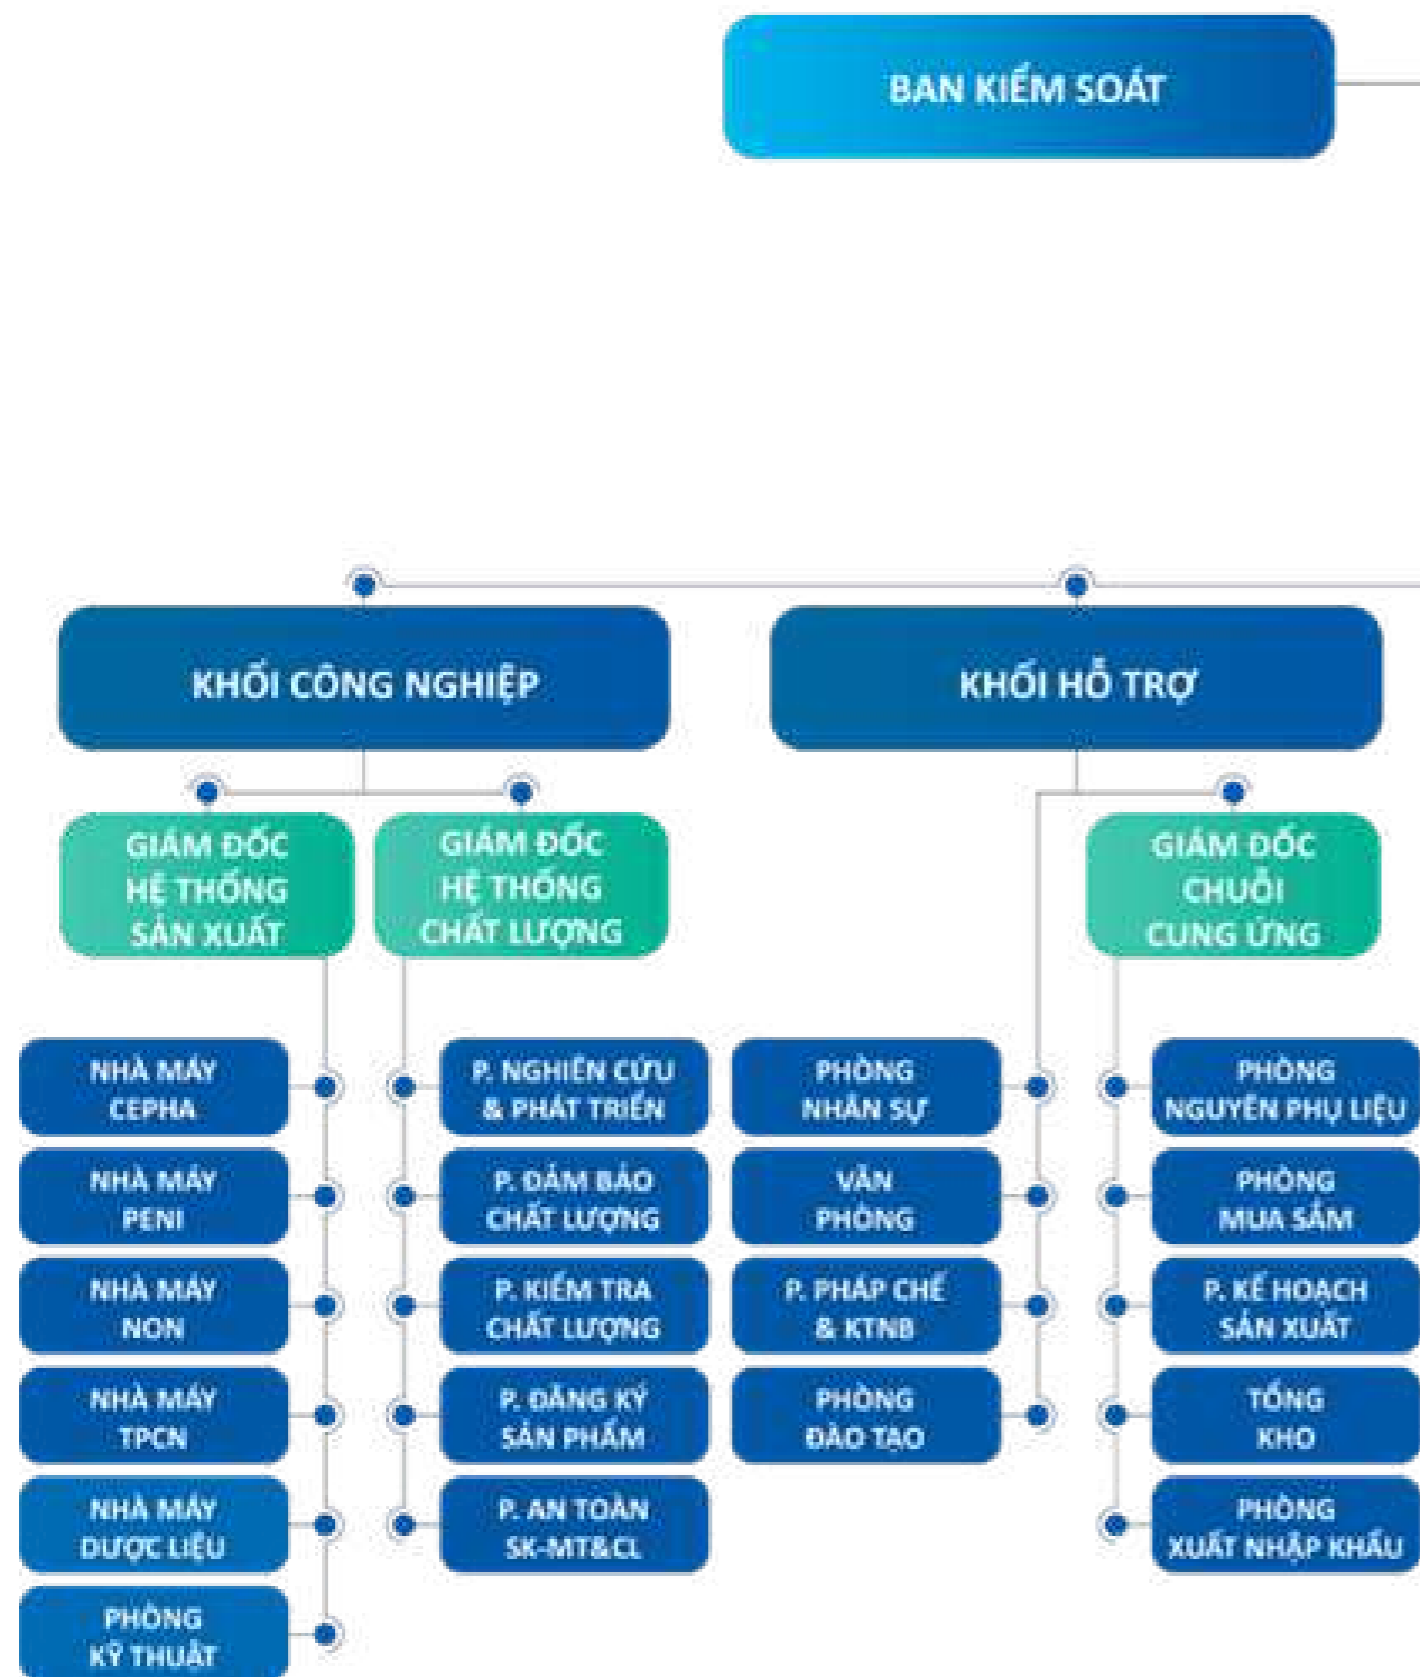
BAN KIỂM SOÁT

KHỐI CÔNG NGHIỆP

KHỐI HỖ TRỢ

GIÁM ĐỐC HỆ THỐNG SẢN XUẤT

GIÁM ĐỐC HỆ THỐNG CHẤT LƯỢNG

GIÁM ĐỐC CHUỖI CUNG ỨNG

NHÀ MÁY CEPHA

NHÀ MÁY PENI

NHÀ MÁY NON

NHÀ MÁY TPCN

NHÀ MÁY DƯỢC LIỆU

PHÒNG KỸ THUẬT

P. NGHIÊN CỨU & PHÁT TRIỂN

P. ĐẢM BẢO CHẤT LƯỢNG

P. KIỂM TRA CHẤT LƯỢNG

P. ĐĂNG KÝ SẢN PHẨM

P. AN TOÀN SK-MT&CL

PHÒNG NHÂN SỰ

VĂN PHÒNG

P. PHÁP CHẾ & KTNB

PHÒNG ĐÀO TẠO

PHÒNG NGUYÊN PHỤ LIỆU

PHÒNG MUA SẮM

P. KẾ HOẠCH SẢN XUẤT

TỔNG KHO

PHÒNG XUẤT NHẬP KHẨU